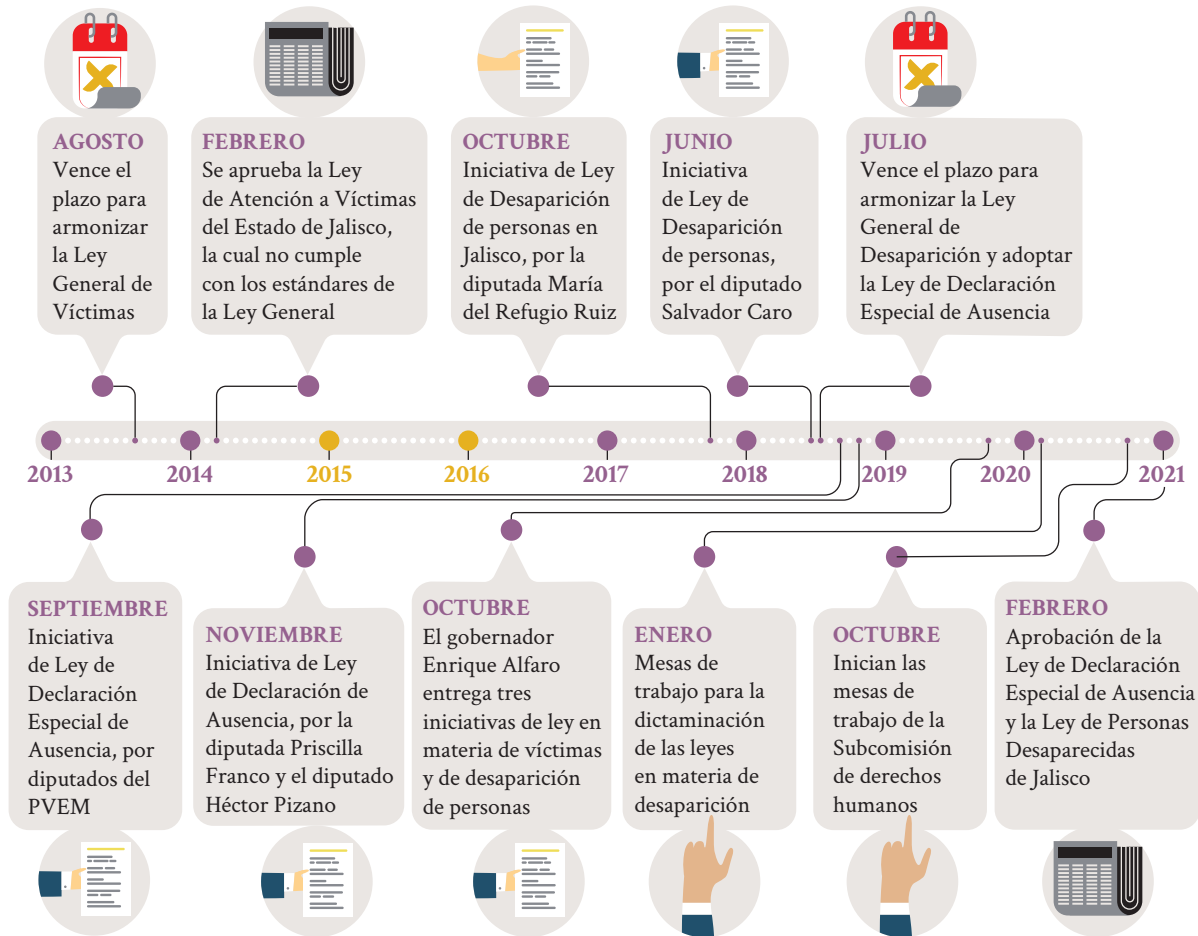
AGOSTO
Vence el plazo para armonizar la Ley General de Víctimas

FEBRERO
Se aprueba la Ley de Atención a Víctimas del Estado de Jalisco, la cual no cumple con los estándares de la Ley General

OCTUBRE
Iniciativa de Ley de Desaparición de personas en Jalisco, por la diputada María del Refugio Ruiz

JUNIO
Iniciativa de Ley de Desaparición de personas, por el diputado Salvador Caro

JULIO
Vence el plazo para armonizar la Ley General de Desaparición y adoptar la Ley de Declaración Especial de Ausencia

2013 2014 2015 2016 2017 2018 2019 2020 2021

SEPTIEMBRE
Iniciativa de Ley de Declaración Especial de Ausencia, por diputados del PVEM

NOVIEMBRE
Iniciativa de Ley de Declaración de Ausencia, por la diputada Priscilla Franco y el diputado Héctor Pizano

OCTUBRE
El gobernador Enrique Alfaro entrega tres iniciativas de ley en materia de víctimas y de desaparición de personas

ENERO
Mesas de trabajo para la dictaminación de las leyes en materia de desaparición

OCTUBRE
Inician las mesas de trabajo de la Subcomisión de derechos humanos

FEBRERO
Aprobación de la Ley de Declaración Especial de Ausencia y la Ley de Personas Desaparecidas de Jalisco